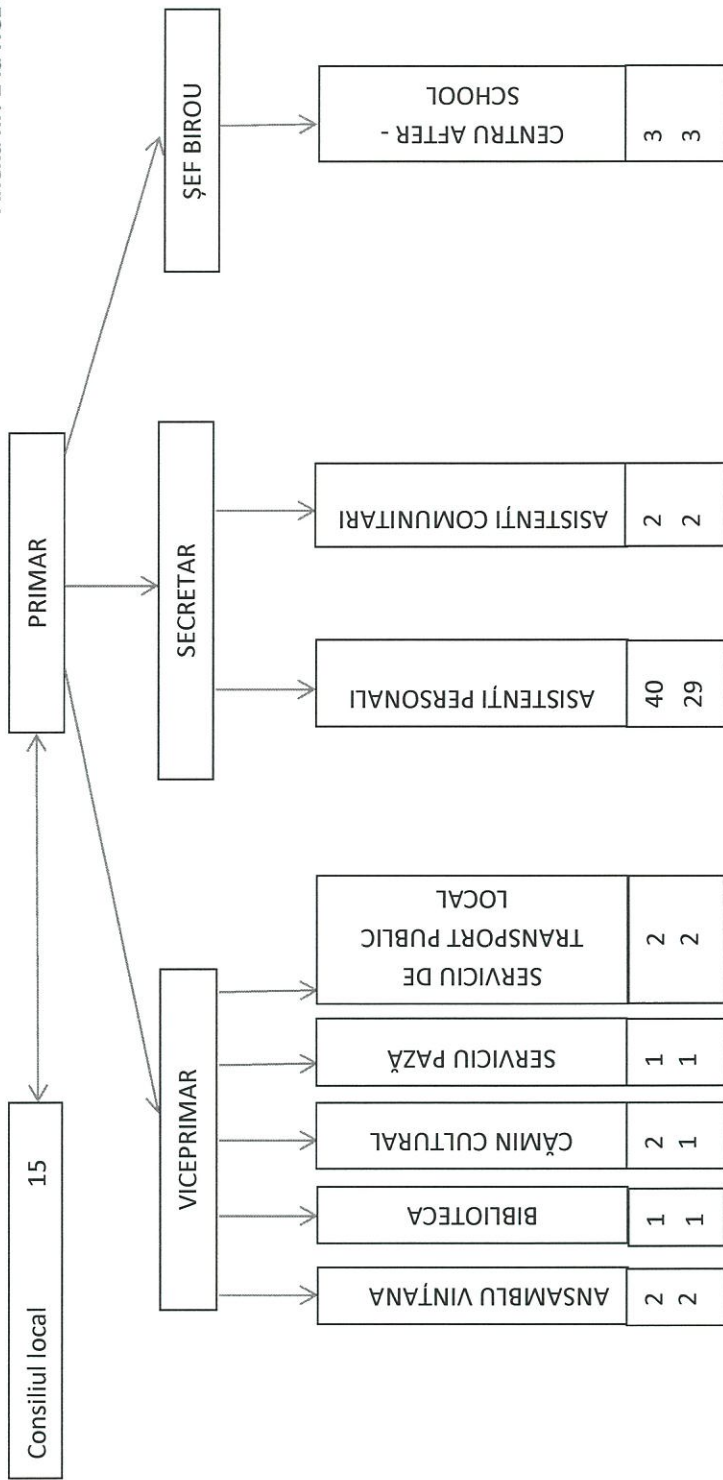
Consiliul local 15

PRIMAR

VICEPRIMAR

SECRETAR

ȘEF BIROU

ANSAMBLU VINȚANA
2
2

BIBLIOTECA
1
1

CĂMIN CULTURAL
2
1

SERVICIU PAZĂ
1
1

SERVICIU DE TRANSPORT PUBLIC LOCAL
2
2

ASISTENȚI PERSONALI
40
29

ASISTENȚI COMUNITARI
2
2

CENTRU AFTER - SCHOOL
3
3